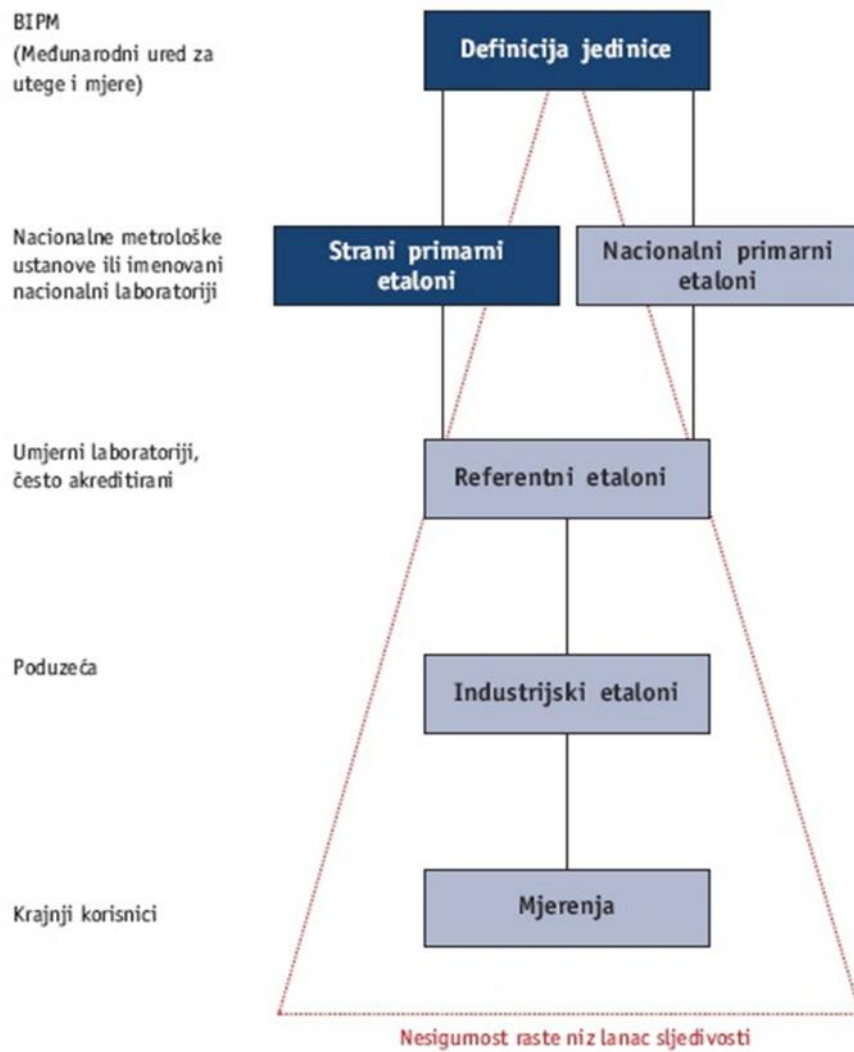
BIPM
(Međunarodni ured za utege i mjere)

Definicija jedinice

Nacionalne metrološke ustanove ili imenovani nacionalni laboratoriji

Strani primarni etaloni

Nacionalni primarni etaloni

Umjerni laboratoriji, često akreditirani

Referentni etaloni

Poduzeća

Industrijski etaloni

Krajnji korisnici

Mjerenja

Nesigurnost raste niz lanac sljedivosti